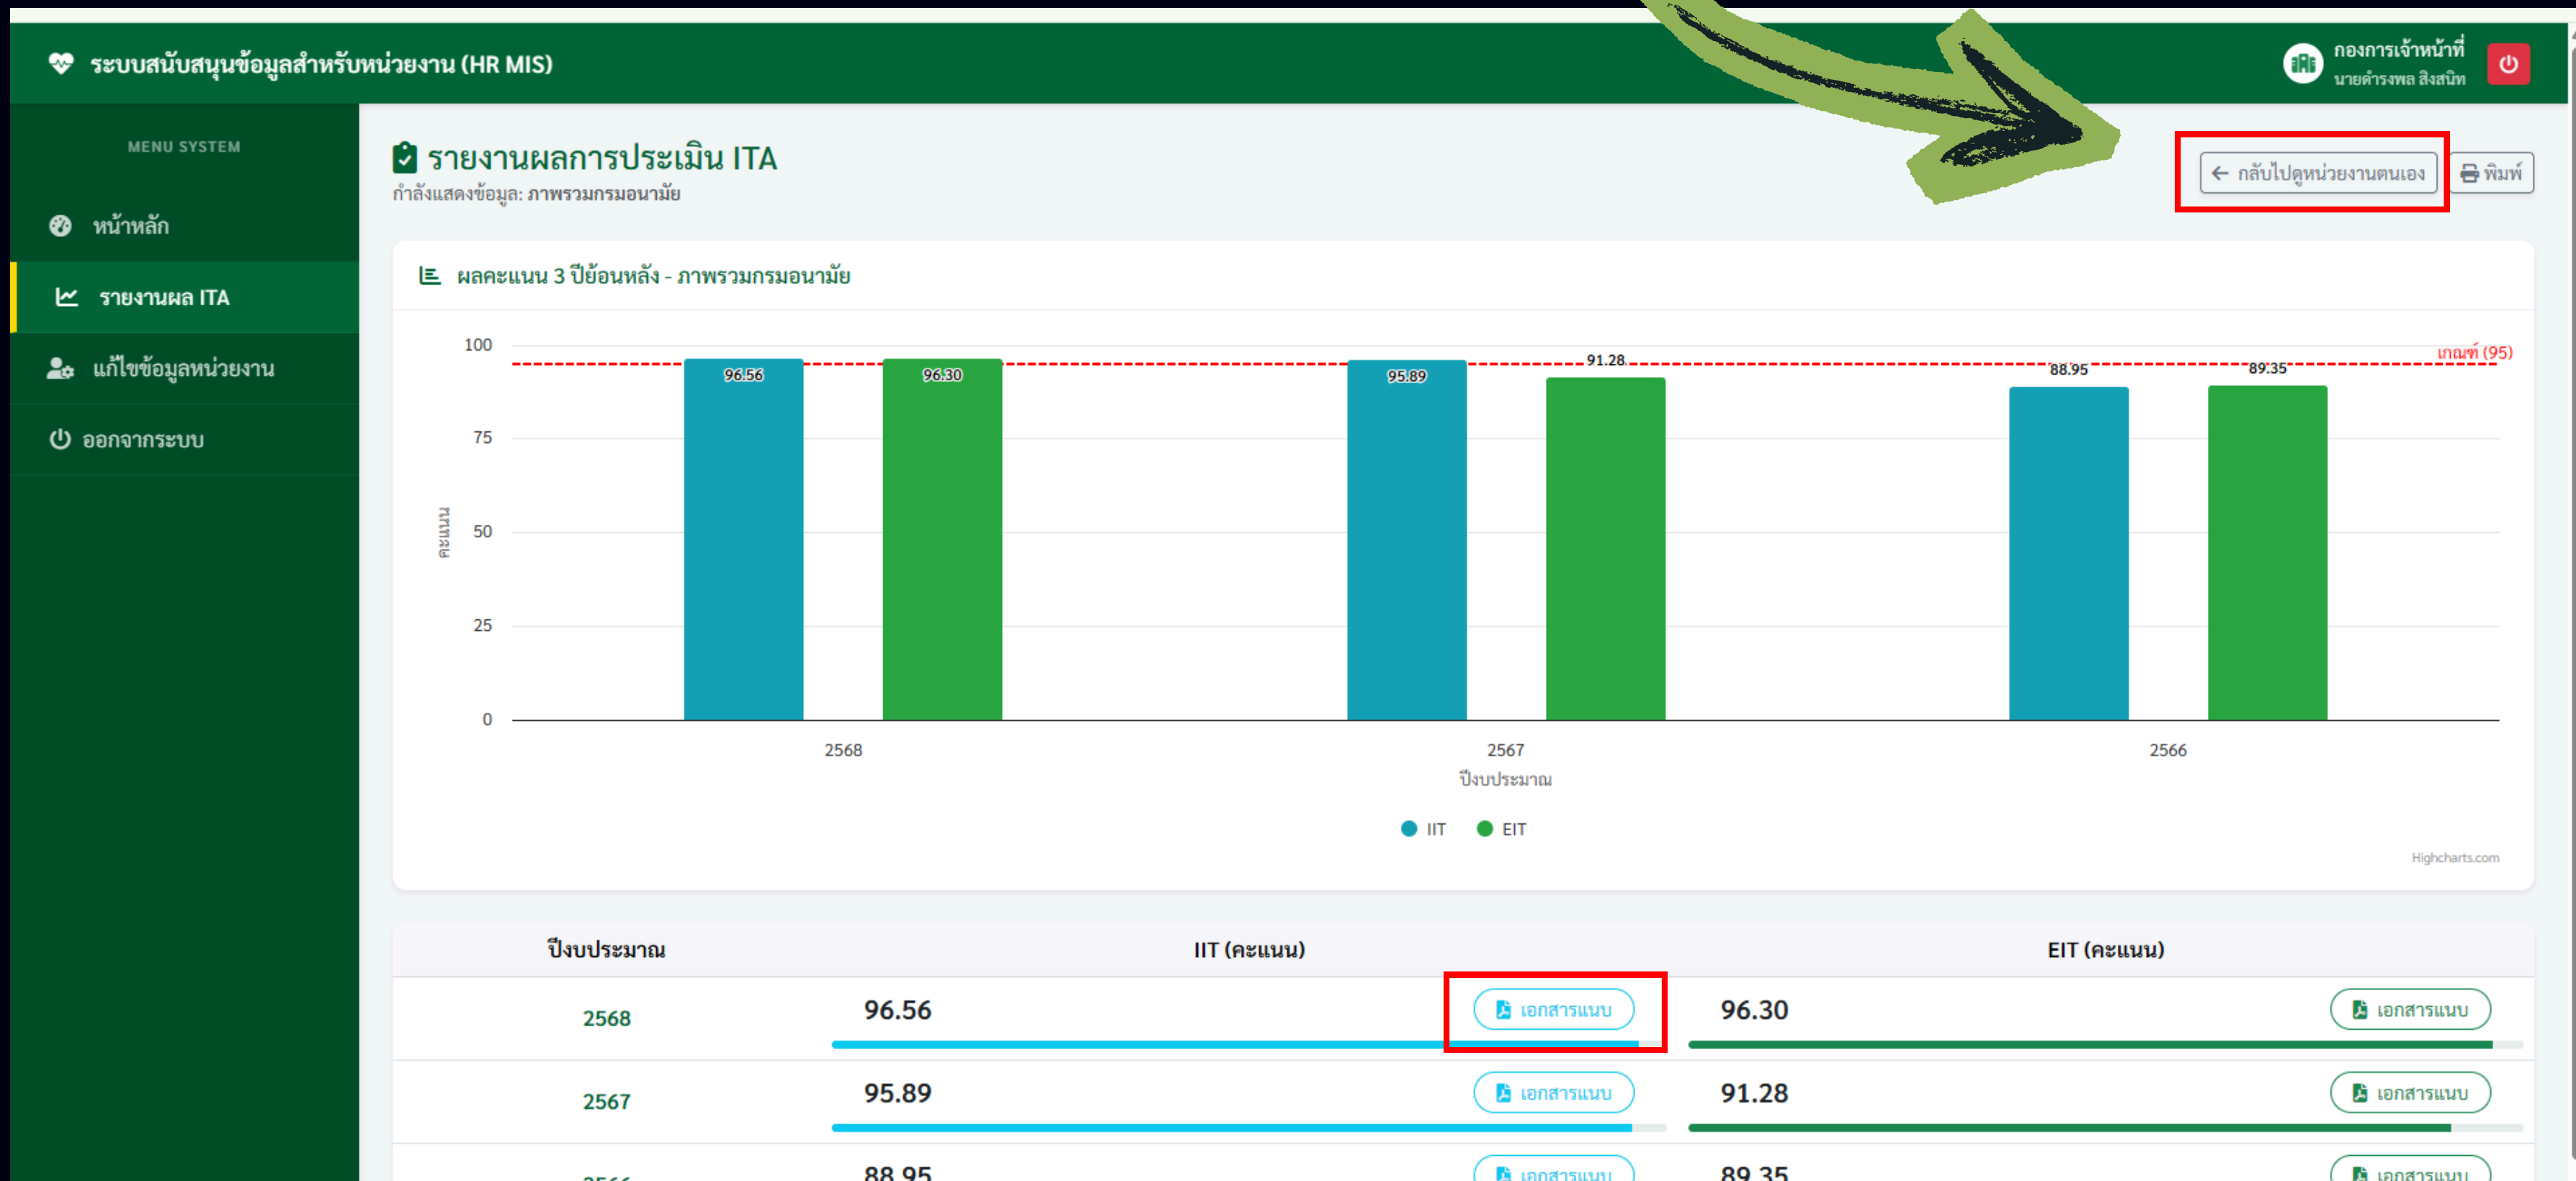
ระบบสนับสนุนข้อมูลสำหรับหน่วยงาน (HR MIS)

กองการเจ้าหน้าที่
นายดำรงพล สิงสนิท

MENU SYSTEM
หน้าหลัก
รายงานผล ITA
แก้ไขข้อมูลหน่วยงาน
ออกจากระบบ

รายงานผลการประเมิน ITA
กำลังแสดงข้อมูล: ภาพรวมกรมอนามัย

กลับไปดูหน่วยงานตนเอง
พิมพ์

ผลคะแนน 3 ปีย้อนหลัง - ภาพรวมกรมอนามัย

100
75
50
25
0
คะแนน
เกณฑ์ (95)
96.56
96.30
95.89
91.28
88.95
89.35
2568
2567
2566
ปีงบประมาณ
IIT
EIT
Highcharts.com

| ปีงบประมาณ | IIT (คะแนน) | EIT (คะแนน) |
|---|---|---|
| 2568 | 96.56 เอกสารแนบ | 96.30 เอกสารแนบ |
| 2567 | 95.89 เอกสารแนบ | 91.28 เอกสารแนบ |
| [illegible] | 88.95 เอกสารแนบ | 89.35 เอกสารแนบ |